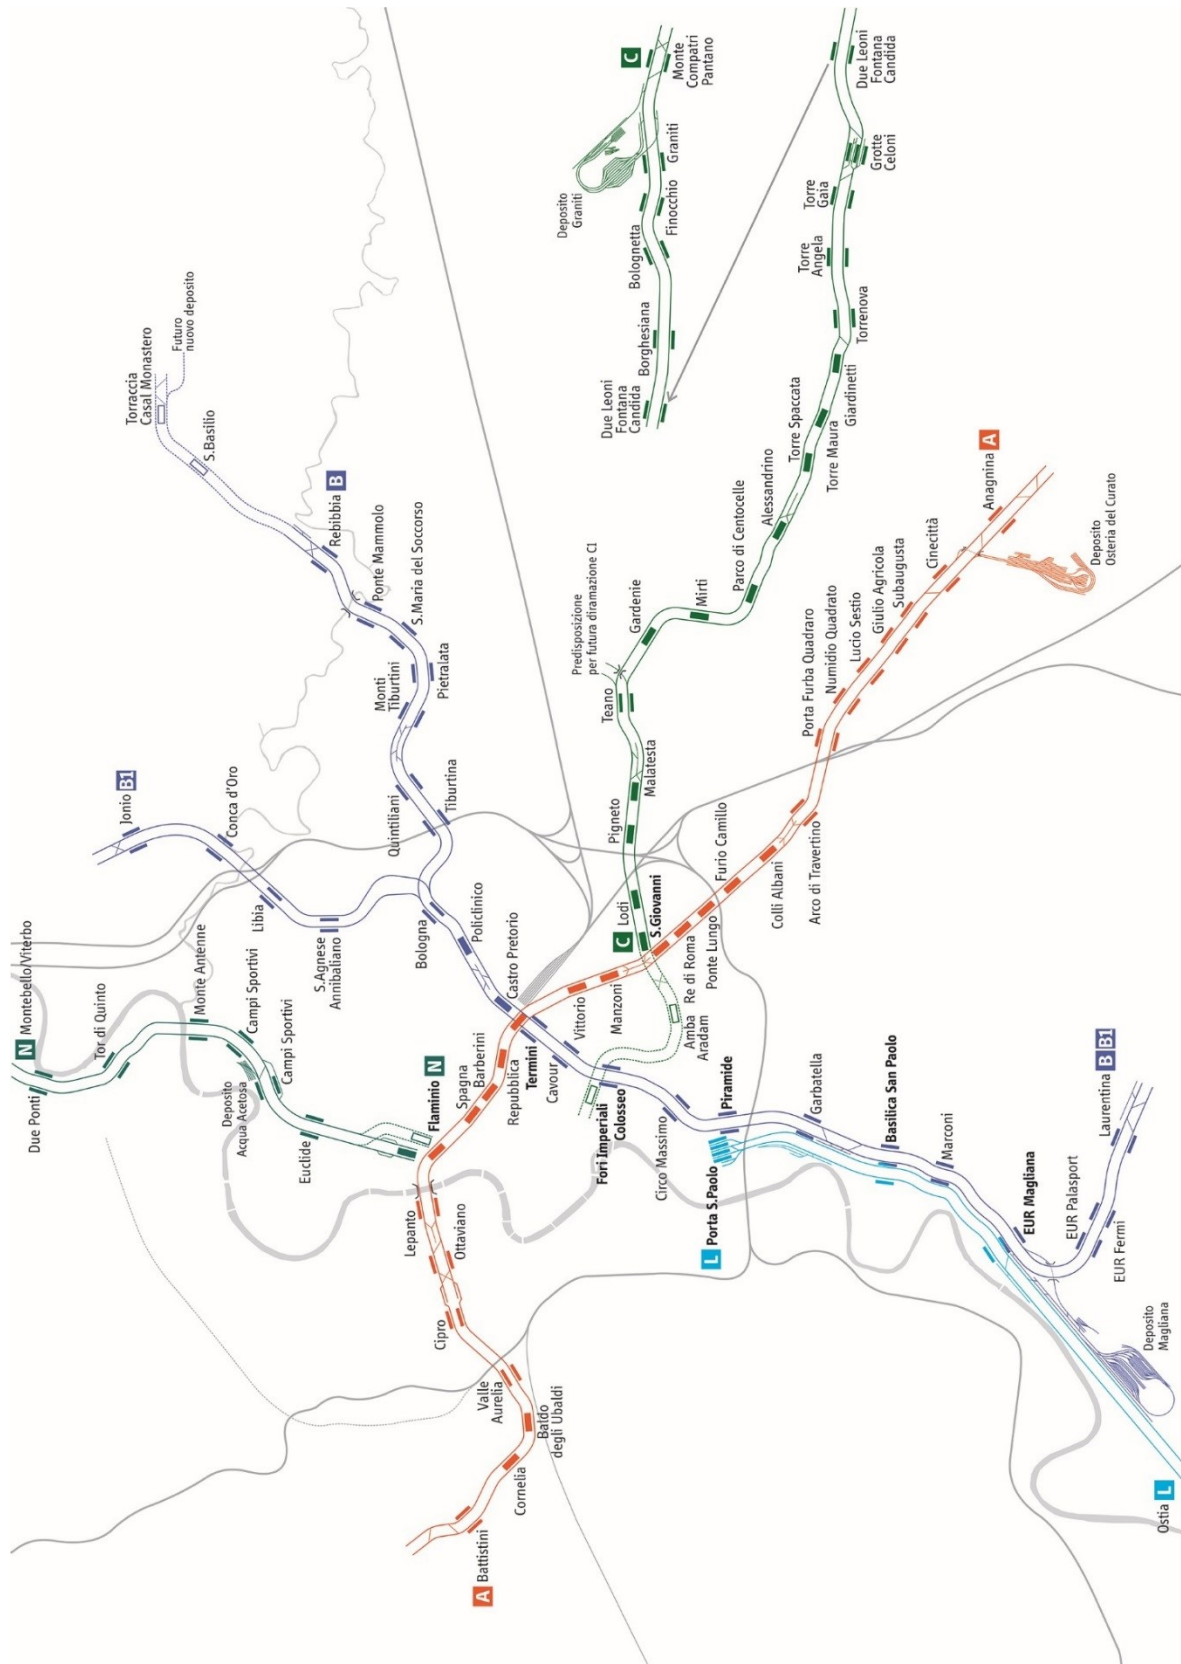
C
Monte Compatri Pantano
Graniti
Deposito Graniti
Finocchio
Bolognetta
Borghesiana
Due Leoni Fontana Candida

Due Leoni Fontana Candida
Grotte Celoni
Torre Gaia
Torre Angela
Torrenova
Giardinetti
Torre Maura
Torre Spaccata
Alessandrino
Parco di Centocelle
Mirti
Gardenie
Predisposizione per futura diramazione C1
Teano
Malatesta
Pigneto
Lodi
C S.Giovanni
Amba Aradam
Fori Imperiali
Colosseo

Torraccia
Casal Monastero
Futuro nuovo deposito
S.Basilio
Rebibbia B
Ponte Mammolo
S.Maria del Soccorso
Pietralata
Monti Tiburtini
Quintiliani
Tiburtina
Bologna
Policlinico
Castro Pretorio
Termini
Cavour
Circo Massimo
Piramide
Garbatella
Basilica San Paolo
Marconi
EUR Magliana
EUR Palasport
EUR Fermi
Laurentina B B1
Deposito Magliana

Jonio B1
Conca d'Oro
Libia
S.Agnese Annibaliano

A
Anagnina
Deposito Osteria del Curato
Cinecittà
Subaugusta
Giulio Agricola
Lucio Sestio
Numidio Quadrato
Porta Furba Quadraro
Arco di Travertino
Colli Albani
Furio Camillo
Ponte Lungo
Re di Roma
S.Giovanni
Manzoni
Vittorio
Repubblica
Barberini
Spagna
Flaminio N
Lepanto
Ottaviano
Cipro
Valle Aurelia
Baldo degli Ubaldi
Cornelia
A Battistini

N Montebello/Viterbo
Due Ponti
Tor di Quinto
Monte Antenne
Campi Sportivi
Campi Sportivi
Deposito Acqua Acetosa
Euclide

L Porta S.Paolo
Ostia L